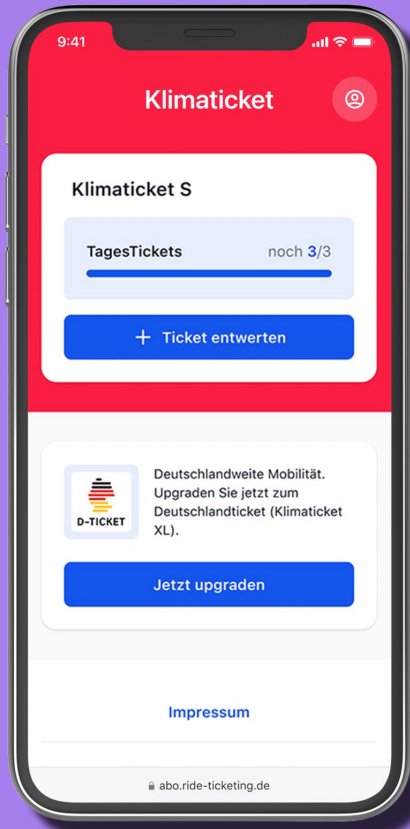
9:41

Klimaticket

Klimaticket S

TagesTickets noch 3/3

+ Ticket entwerten

D-TICKET

Deutschlandweite Mobilität. Upgraden Sie jetzt zum Deutschlandticket (Klimaticket XL).

Jetzt upgraden

Impressum

abo.ride-ticketing.de